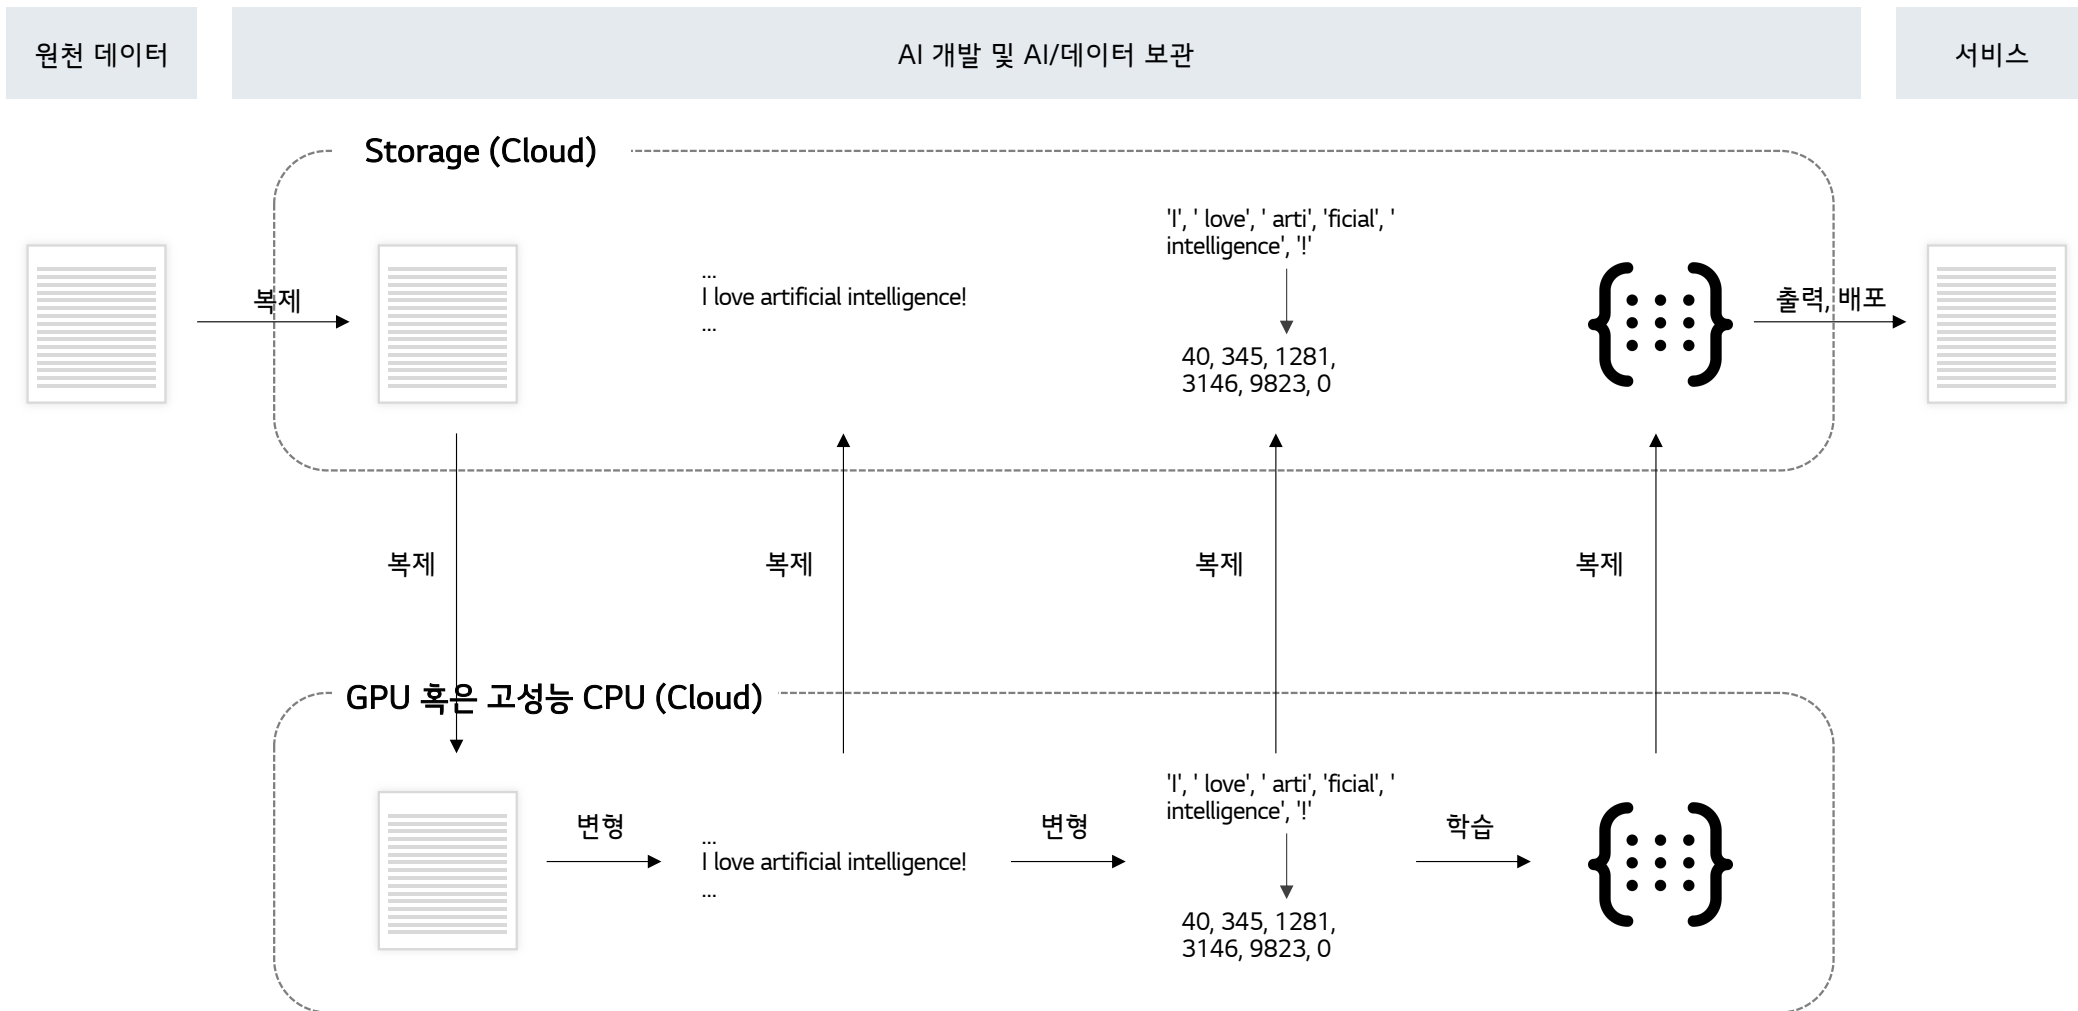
원천 데이터

AI 개발 및 AI/데이터 보관

서비스

Storage (Cloud)

복제

...
I love artificial intelligence!
...

'I', ' love', ' arti', 'ficial', ' intelligence', '!'

40, 345, 1281, 3146, 9823, 0

출력, 배포

복제

복제

복제

복제

GPU 혹은 고성능 CPU (Cloud)

변형

...
I love artificial intelligence!
...

변형

'I', ' love', ' arti', 'ficial', ' intelligence', '!'

40, 345, 1281, 3146, 9823, 0

학습